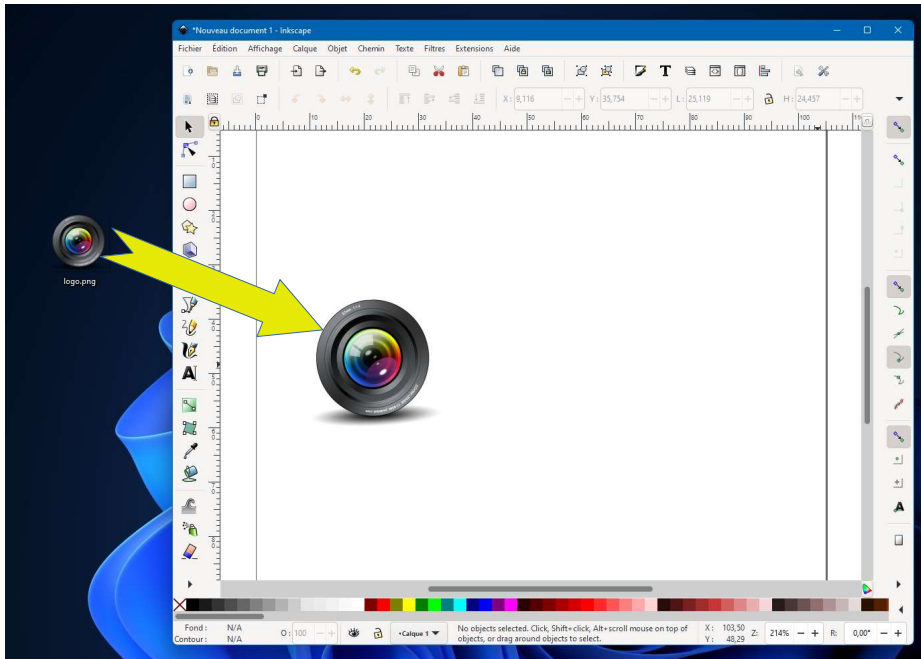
*Nouveau document 1 - Inkscape

Fichier Édition Affichage Calque Objet Chemin Texte Filtres Extensions Aide

X: 8,116 Y: 35,754 L: 25,119 H: 24,457

10 20 30 40 50 60 70 80 90 100 110

logo.png

Fond : N/A
Contour : N/A

O: 100

•Calque 1

No objects selected. Click, Shift+click, Alt+scroll mouse on top of objects, or drag around objects to select.

X: 103,50
Y: 48,29

Z: 214%

R: 0,00°